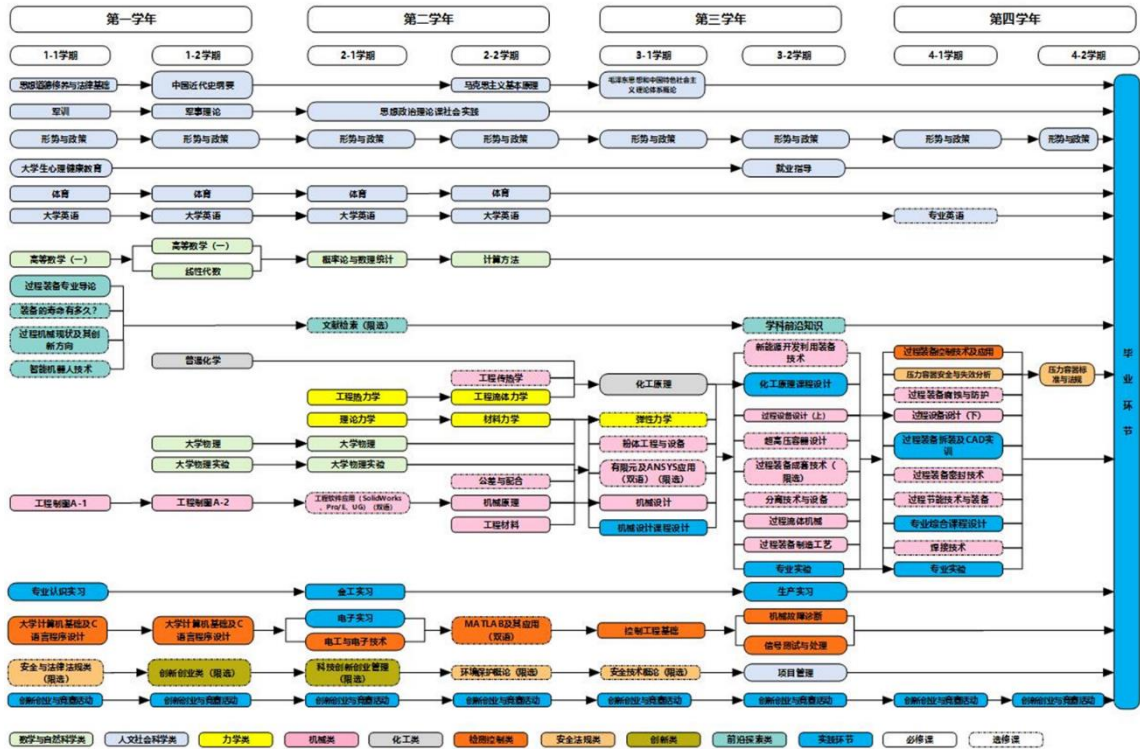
第一学年

第二学年

第三学年

第四学年

1-1学期

1-2学期

2-1学期

2-2学期

3-1学期

3-2学期

4-1学期

4-2学期

思想道德修养与法律基础

中国近代史纲要

马克思主义基本原理

毛泽东思想和中国特色社会主义理论体系概论

军训

军事理论

思想政治理论课社会实践

形势与政策

形势与政策

形势与政策

形势与政策

形势与政策

形势与政策

形势与政策

形势与政策

大学生心理健康教育

就业指导

体育

体育

体育

体育

大学英语

大学英语

大学英语

大学英语

专业英语

高等数学（一）

高等数学（一）

线性代数

概率论与数理统计

计算方法

过程装备专业导论

装备的寿命有多久？

过程机械现状及其创新方向

智能机器人技术

文献检索（限选）

学科前沿知识

普通化学

新能源开发利用装备技术

过程装备控制技术及应用

工程传热学

化工原理

化工原理课程设计

压力容器安全与失效分析

压力容器标准与法规

工程热力学

工程流体力学

过程设备设计（上）

过程装备腐蚀与防护

理论力学

材料力学

弹性力学

过程设备设计（下）

超高压容器设计

大学物理

大学物理

粉体工程与设备

过程装备拆装及CAD实训

大学物理实验

大学物理实验

有限元及ANSYS应用（双语）（限选）

过程装备成套技术（限选）

过程装备密封技术

公差与配合

工程制图A-1

工程制图A-2

工程软件应用（SolidWorks、Pro/E、UG）（双选）

机械原理

机械设计

分离技术与设备

过程节能技术与装备

工程材料

机械设计课程设计

过程流体机械

专业综合课程设计

过程装备制造工艺

焊接技术

专业实验

专业实验

专业认识实习

金工实习

生产实习

毕业环节

电子实习

机械故障诊断

大学计算机基础及C语言程序设计

大学计算机基础及C语言程序设计

MATLAB及其应用（双语）

控制工程基础

电工与电子技术

信号测试与处理

安全与法律法规类（限选）

创新创业类（限选）

科技创新创业管理（限选）

环境保护概论（限选）

安全技术概论（限选）

项目管理

创新创业与竞赛活动

创新创业与竞赛活动

创新创业与竞赛活动

创新创业与竞赛活动

创新创业与竞赛活动

创新创业与竞赛活动

创新创业与竞赛活动

创新创业与竞赛活动

数学与自然科学类

人文社会科学类

力学类

机械类

化工类

检测控制类

安全法规类

创新类

前沿探索类

实践环节

必修课

选修课